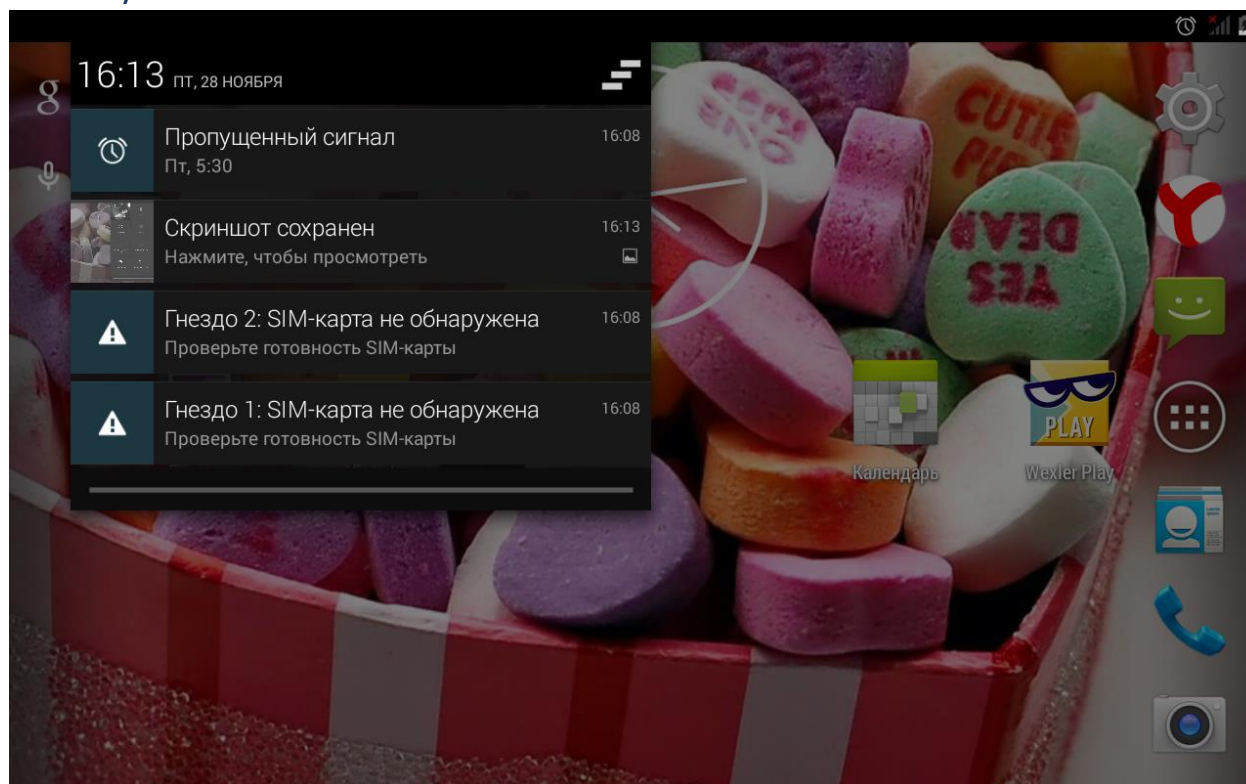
16:13 ПТ, 28 НОЯБРЯ

Пропущенный сигнал
Пт, 5:30
16:08

Скриншот сохранен
Нажмите, чтобы просмотреть
16:13

Гнездо 2: SIM-карта не обнаружена
Проверьте готовность SIM-карты
16:08

Гнездо 1: SIM-карта не обнаружена
Проверьте готовность SIM-карты
16:08

PLAY

Календарь

Wexler Play